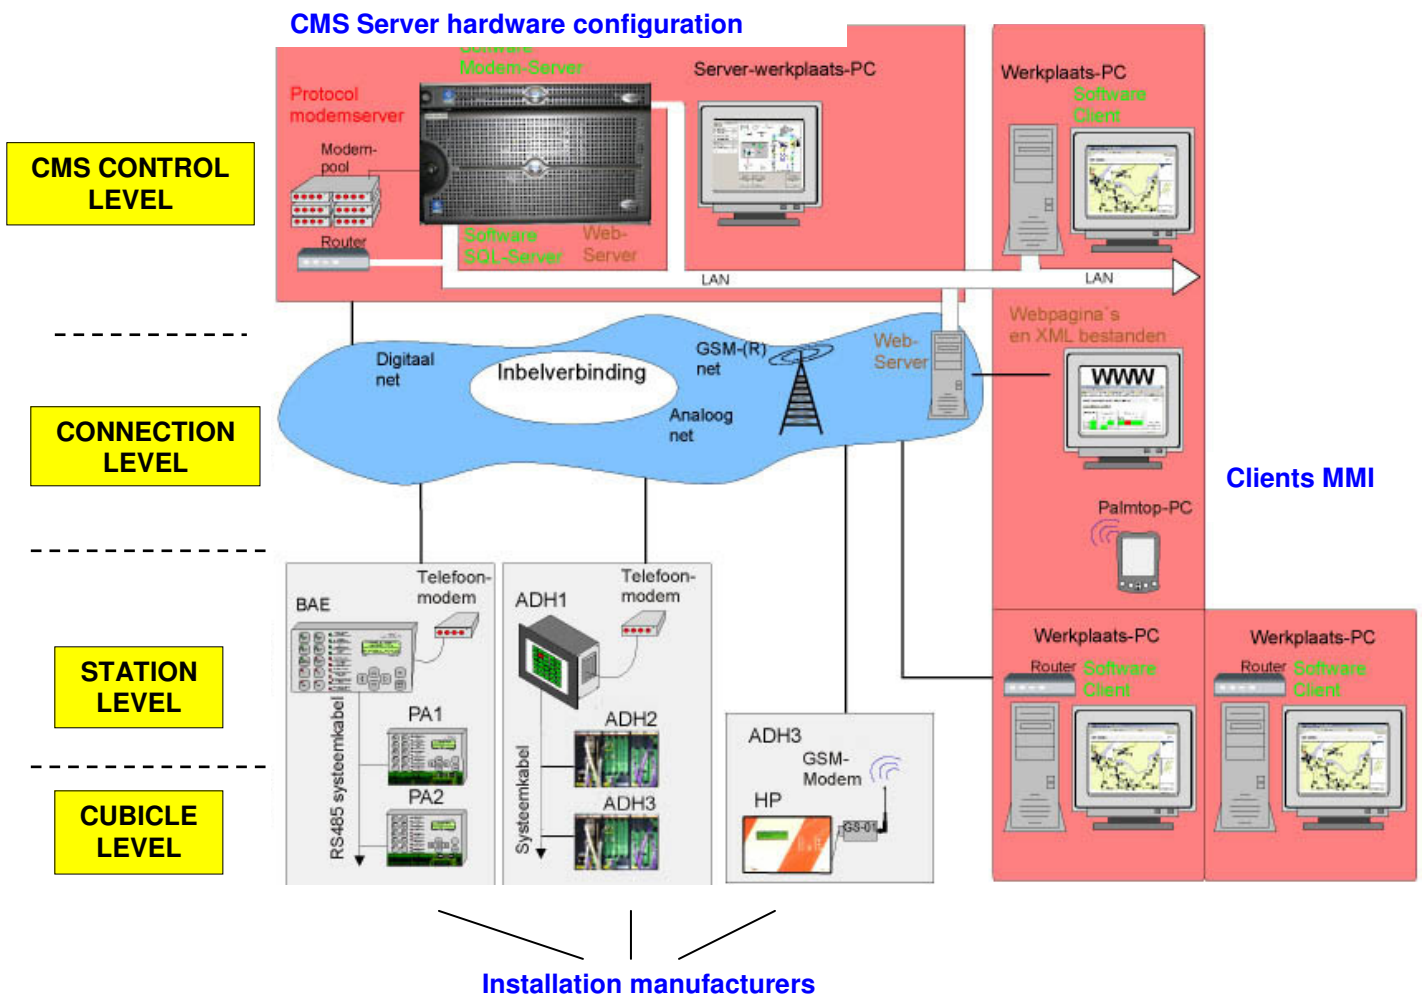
CMS Server hardware configuration

CMS CONTROL LEVEL

CONNECTION LEVEL

STATION LEVEL

CUBICLE LEVEL

Software Modem-Server

Protocol modemserver

Modem-pool

Router

Software SQL-Server

Web-Server

Server-werkplaats-PC

Werkplaats-PC

Software Client

LAN

LAN

Webpagina´s en XML bestanden

Digitaal net

Inbelverbinding

GSM-(R) net

Analoog net

Web-Server

WWW

Clients MMI

Palmtop-PC

BAE

Telefoon-modem

PA1

PA2

RS485 systeemkabel

ADH1

Telefoon-modem

ADH2

ADH3

Systeemkabel

ADH3

GSM-Modem

HP

GS-01

Werkplaats-PC

Router

Software Client

Werkplaats-PC

Router

Software Client

Installation manufacturers